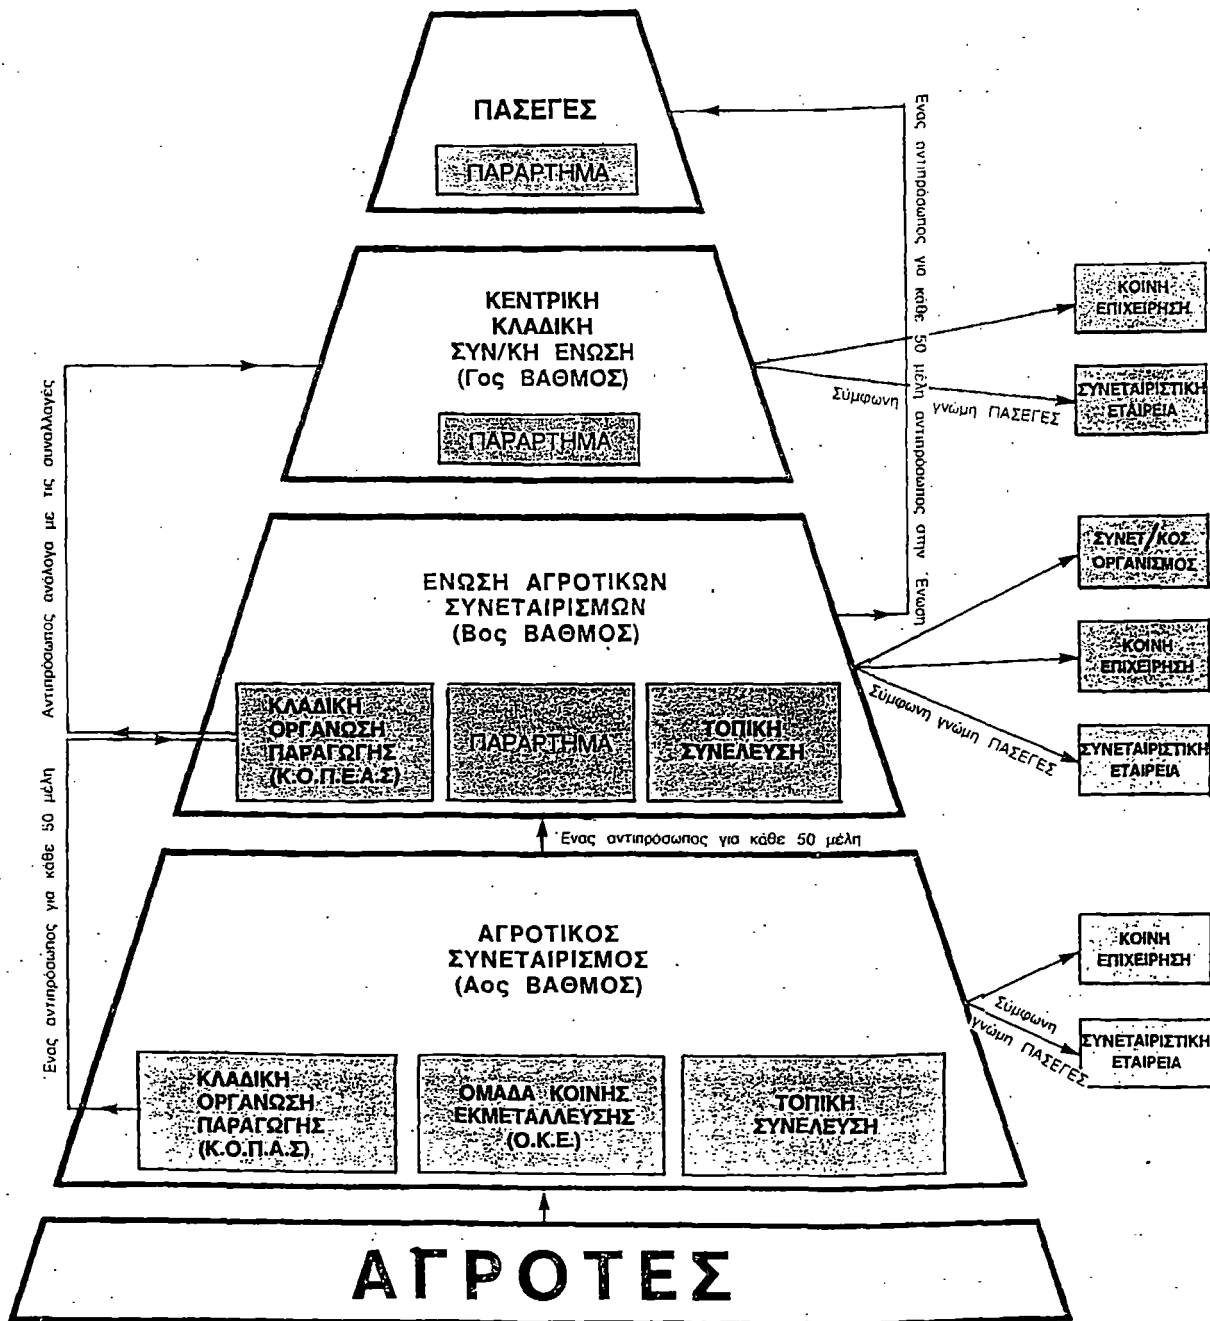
ΠΑΣΕΓΕΣ

ΠΑΡΑΡΤΗΜΑ

Ενας αντιπρόσωπος για κάθε 50 μέλη αντιπρόσωπος στην Ένωση

ΚΕΝΤΡΙΚΗ ΚΛΑΔΙΚΗ ΣΥΝ/ΚΗ ΕΝΩΣΗ (Γος ΒΑΘΜΟΣ)

ΠΑΡΑΡΤΗΜΑ

ΚΟΙΝΗ ΕΠΙΧΕΙΡΗΣΗ

Σύμφωνη γνώμη ΠΑΣΕΓΕΣ

ΣΥΝΕΤΑΙΡΙΣΤΙΚΗ ΕΤΑΙΡΕΙΑ

Αντιπρόσωπος ανάλογα με τις συναλλαγές

ΕΝΩΣΗ ΑΓΡΟΤΙΚΩΝ ΣΥΝΕΤΑΙΡΙΣΜΩΝ (Βος ΒΑΘΜΟΣ)

ΣΥΝΕΤ/ΚΟΣ ΟΡΓΑΝΙΣΜΟΣ

ΚΟΙΝΗ ΕΠΙΧΕΙΡΗΣΗ

Σύμφωνη γνώμη ΠΑΣΕΓΕΣ

ΣΥΝΕΤΑΙΡΙΣΤΙΚΗ ΕΤΑΙΡΕΙΑ

ΚΛΑΔΙΚΗ ΟΡΓΑΝΩΣΗ ΠΑΡΑΓΩΓΗΣ (Κ.Ο.Π.Ε.Α.Σ)

ΠΑΡΑΡΤΗΜΑ

ΤΟΠΙΚΗ ΣΥΝΕΛΕΥΣΗ

Ενας αντιπρόσωπος για κάθε 50 μέλη

Ενας αντιπρόσωπος για κάθε 50 μέλη

ΑΓΡΟΤΙΚΟΣ ΣΥΝΕΤΑΙΡΙΣΜΟΣ (Αος ΒΑΘΜΟΣ)

ΚΟΙΝΗ ΕΠΙΧΕΙΡΗΣΗ

Σύμφωνη γνώμη ΠΑΣΕΓΕΣ

ΣΥΝΕΤΑΙΡΙΣΤΙΚΗ ΕΤΑΙΡΕΙΑ

ΚΛΑΔΙΚΗ ΟΡΓΑΝΩΣΗ ΠΑΡΑΓΩΓΗΣ (Κ.Ο.Π.Α.Σ)

ΟΜΑΔΑ ΚΟΙΝΗΣ ΕΚΜΕΤΑΛΛΕΥΣΗΣ (Ο.Κ.Ε.)

ΤΟΠΙΚΗ ΣΥΝΕΛΕΥΣΗ

ΑΓΡΟΤΕΣ